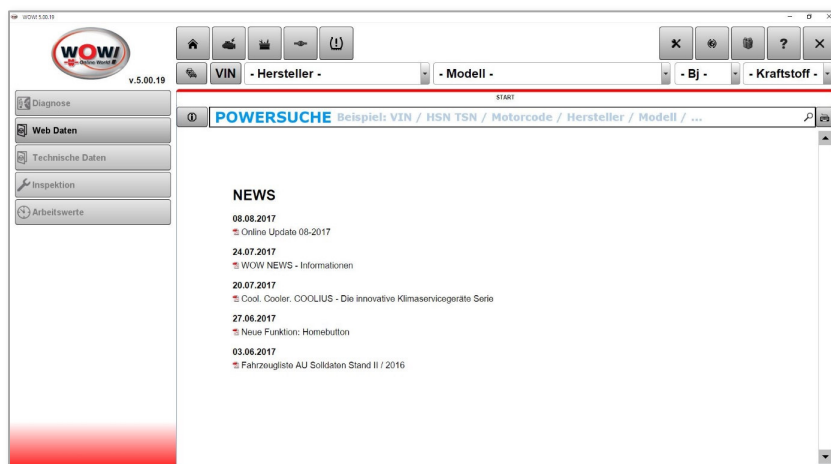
WOW! 5.00.19

WOW!
Würth Online World

v.5.00.19

VIN - Hersteller - - Modell - - Bj - - Kraftstoff -

Diagnose

Web Daten

Technische Daten

Inspektion

Arbeitswerte

START

POWERSUCHE Beispiel: VIN / HSN TSN / Motorcode / Hersteller / Modell / ...

NEWS

08.08.2017
Online Update 08-2017

24.07.2017
WOW NEWS - Informationen

20.07.2017
Cool. Cooler. COOLIUS - Die innovative Klimaservicegeräte Serie

27.06.2017
Neue Funktion: Homebutton

03.06.2017
Fahrzeugliste AU Solldaten Stand II / 2016